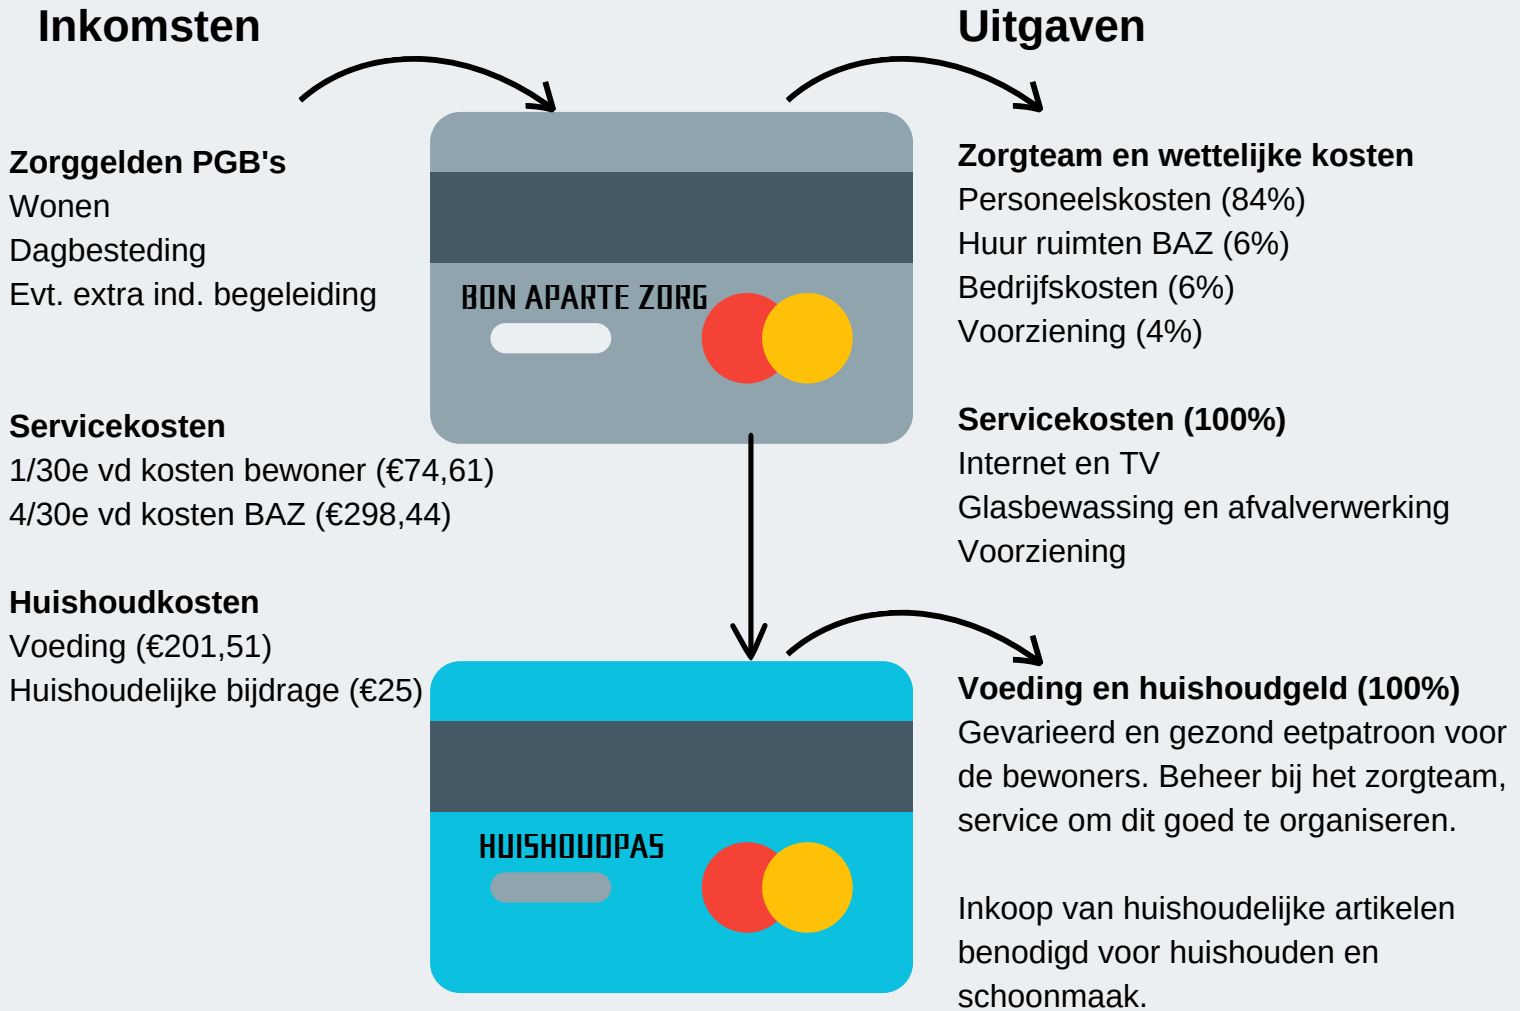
Inkomsten

Zorggelden PGB's
Wonen
Dagbesteding
Evt. extra ind. begeleiding

Servicekosten
1/30e vd kosten bewoner (€74,61)
4/30e vd kosten BAZ (€298,44)

Huishoudkosten
Voeding (€201,51)
Huishoudelijke bijdrage (€25)

BON APARTE ZORG

HUISHOUDPAS

Uitgaven

Zorgteam en wettelijke kosten
Personeelskosten (84%)
Huur ruimten BAZ (6%)
Bedrijfskosten (6%)
Voorziening (4%)

Servicekosten (100%)
Internet en TV
Glasbewassing en afvalverwerking
Voorziening

Voeding en huishoudgeld (100%)
Gevarieerd en gezond eetpatroon voor de bewoners. Beheer bij het zorgteam, service om dit goed te organiseren.

Inkoop van huishoudelijke artikelen benodigd voor huishouden en schoonmaak.